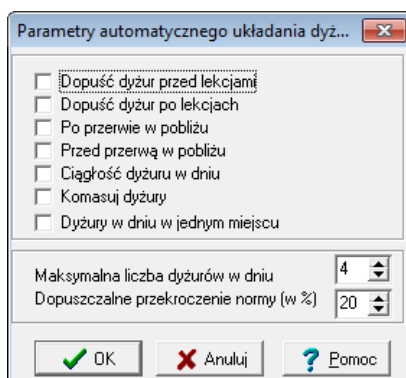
Parametry automatycznego układania dyż...

Dopuść dyżur przed lekcjami
Dopuść dyżur po lekcjach
Po przerwie w pobliżu
Przed przerwą w pobliżu
Ciągłość dyżuru w dniu
Komasuj dyżury
Dyżury w dniu w jednym miejscu

Maksymalna liczba dyżurów w dniu 4
Dopuszczalne przekroczenie normy (w %) 20

OK
Anuluj
Pomoc